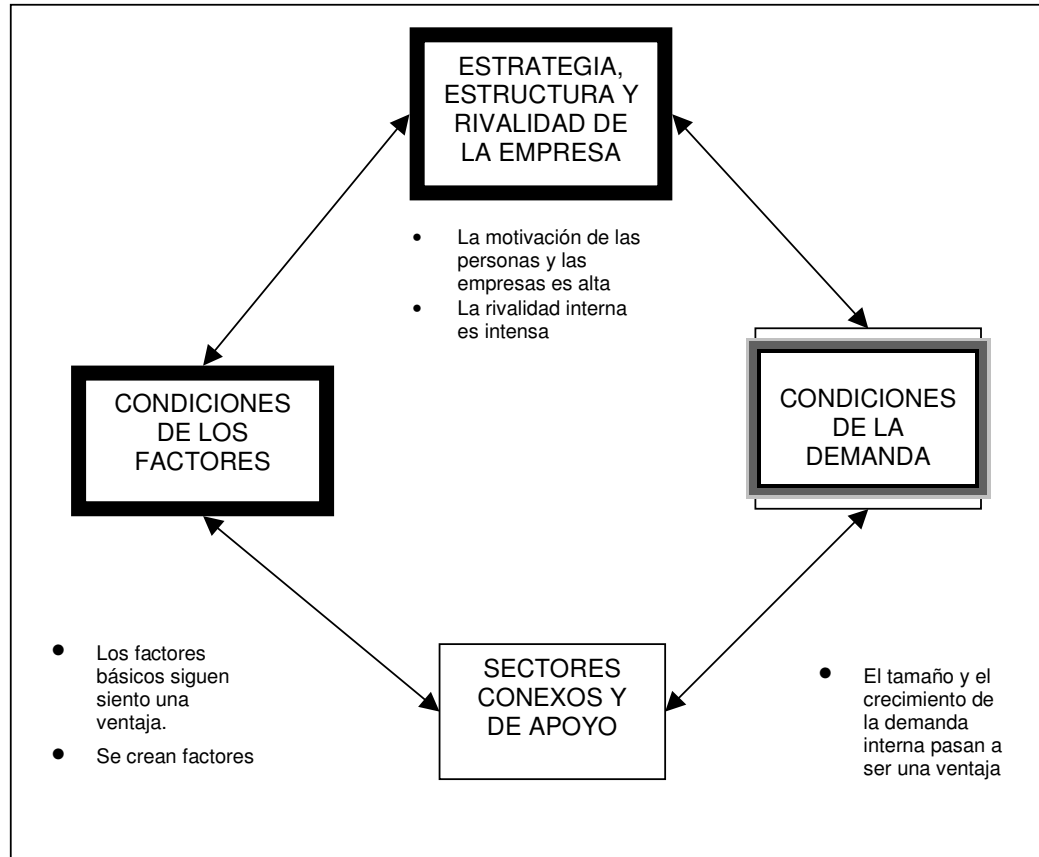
ESTRATEGIA, ESTRUCTURA Y RIVALIDAD DE LA EMPRESA

- La motivación de las personas y las empresas es alta
- La rivalidad interna es intensa

CONDICIONES DE LOS FACTORES

CONDICIONES DE LA DEMANDA

- Los factores básicos siguen siento una ventaja.
- Se crean factores

SECTORES CONEXOS Y DE APOYO

- El tamaño y el crecimiento de la demanda interna pasan a ser una ventaja